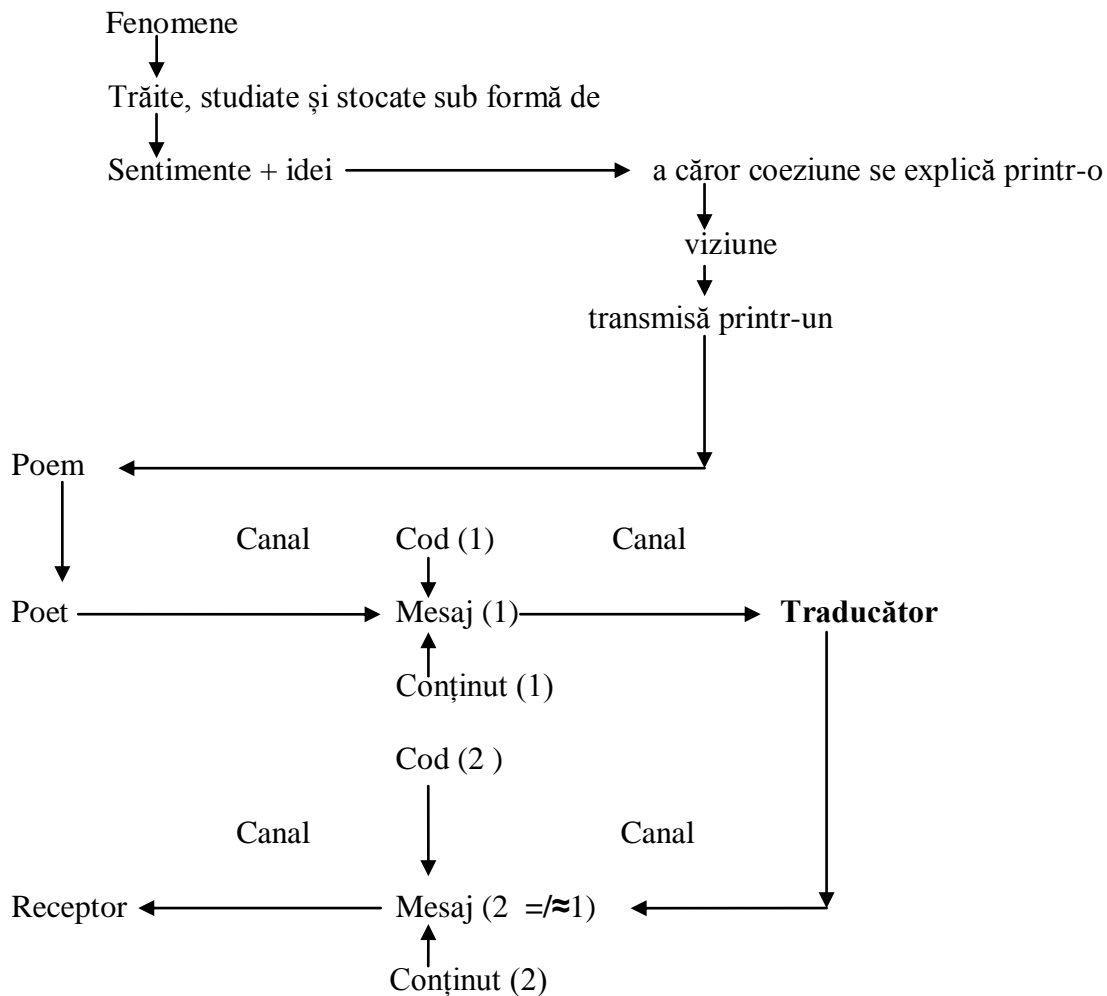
Fenomene

Trăite, studiate și stocate sub formă de

Sentimente + idei

a căror coeziune se explică printr-o

viziune

transmisă printr-un

Poem

Canal

Cod (1)

Canal

Poet

Mesaj (1)

**Traducător**

Conținut (1)

Cod (2 )

Canal

Canal

Receptor

Mesaj (2 =/≈1)

Conținut (2)